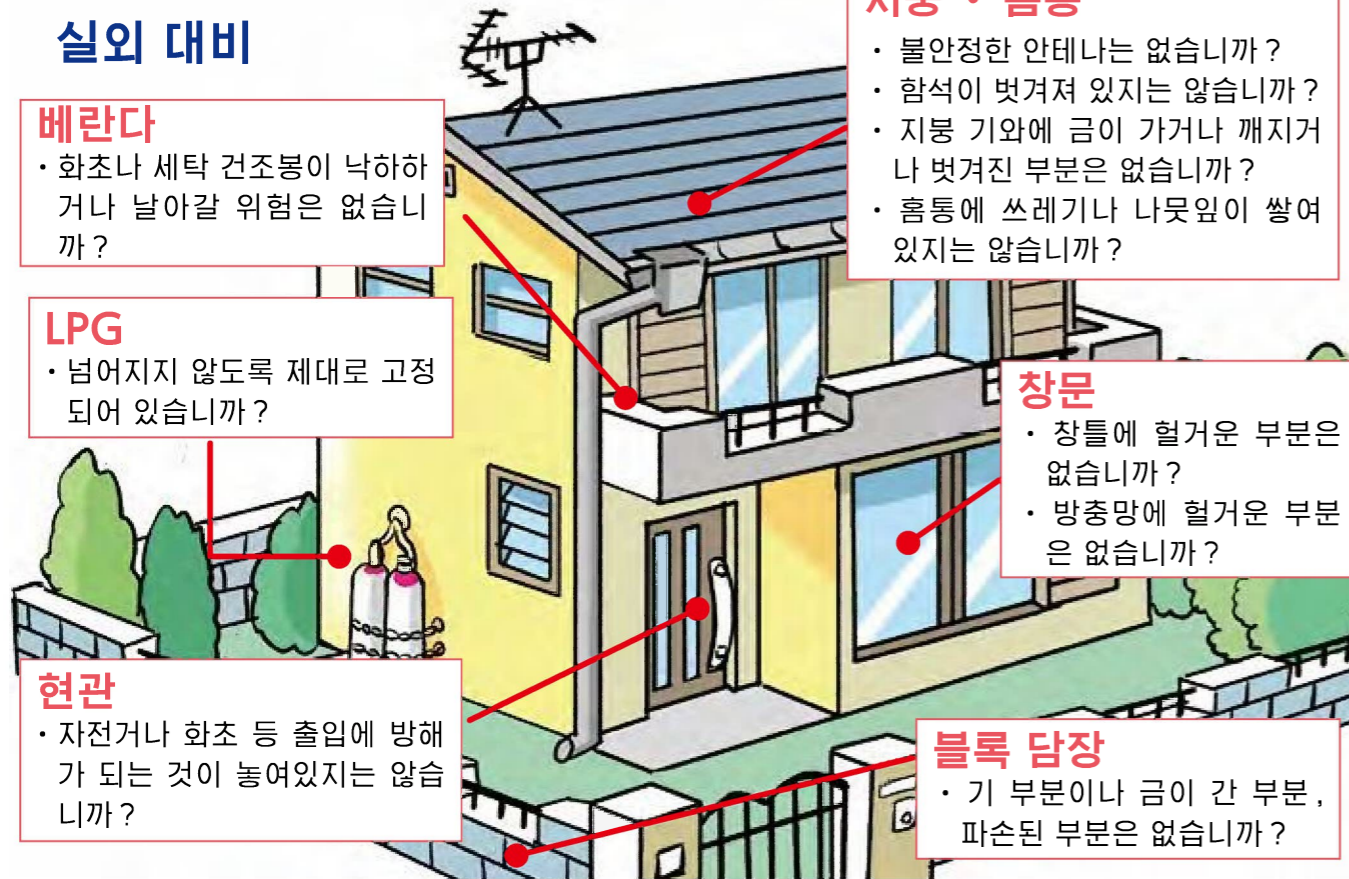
실외 대비

베란다
・화초나 세탁 건조봉이 낙하하거나 날아갈 위험은 없습니까?

LPG
・넘어지지 않도록 제대로 고정되어 있습니까?

현관
・자전거나 화초 등 출입에 방해가 되는 것이 놓여있지는 않습니까?

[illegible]
・불안정한 안테나는 없습니까?
・함석이 벗겨져 있지는 않습니까?
・지붕 기와에 금이 가거나 깨지거나 벗겨진 부분은 없습니까?
・홈통에 쓰레기나 나뭇잎이 쌓여 있지는 않습니까?

창문
・창틀에 헐거운 부분은 없습니까?
・방충망에 헐거운 부분은 없습니까?

블록 담장
・기 부분이나 금이 간 부분, 파손된 부분은 없습니까?